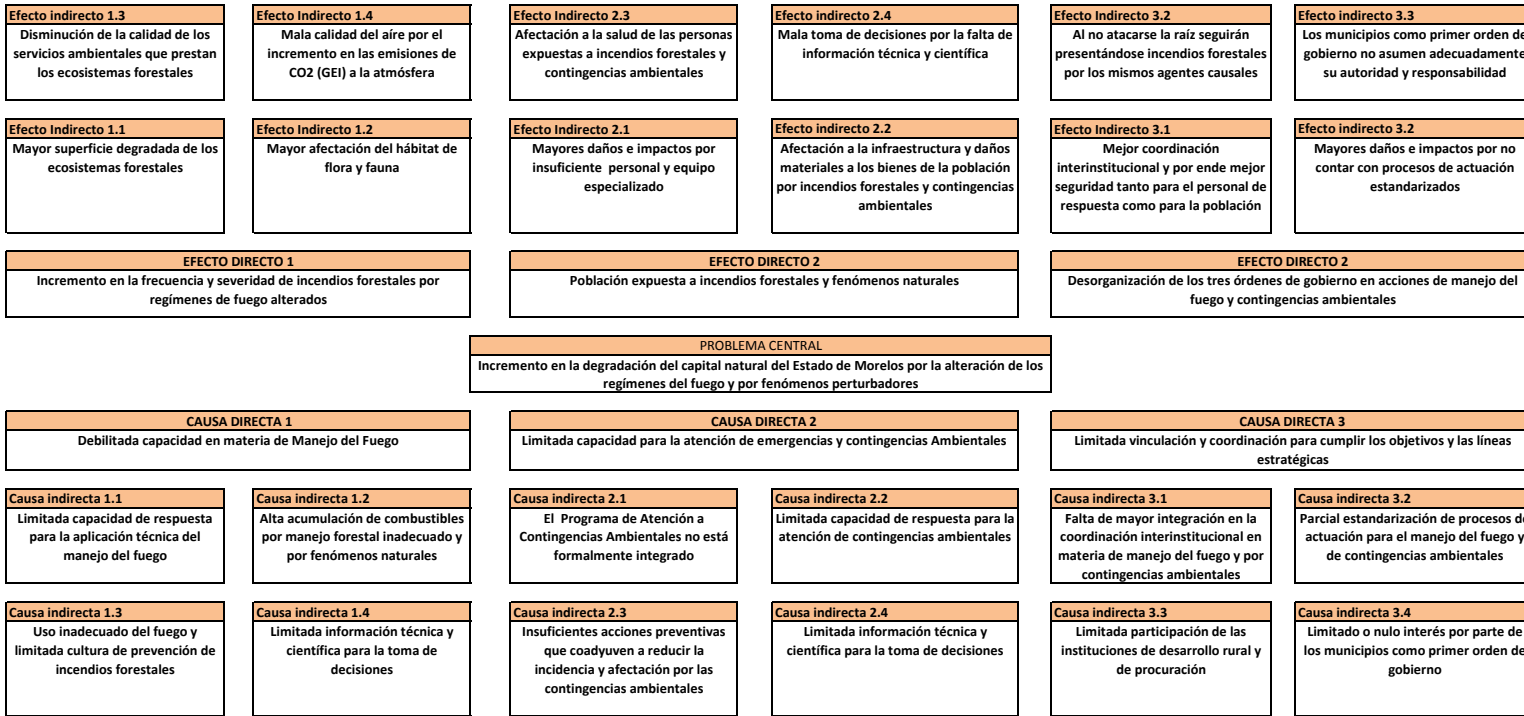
Efecto indirecto 1.3
Disminución de la calidad de los servicios ambientales que prestan los ecosistemas forestales

Efecto Indirecto 1.4
Mala calidad del aire por el incremento en las emisiones de CO2 (GEI) a la atmósfera

Efecto Indirecto 2.3
Afectación a la salud de las personas expuestas a incendios forestales y contingencias ambientales

Efecto indirecto 2.4
Mala toma de decisiones por la falta de información técnica y científica

Efecto Indirecto 3.2
Al no atacarse la raíz seguirán presentándose incendios forestales por los mismos agentes causales

Efecto indirecto 3.3
Los municipios como primer orden de gobierno no asumen adecuadamente su autoridad y responsabilidad

Efecto Indirecto 1.1
Mayor superficie degradada de los ecosistemas forestales

Efecto Indirecto 1.2
Mayor afectación del hábitat de flora y fauna

Efecto Indirecto 2.1
Mayores daños e impactos por insuficiente personal y equipo especializado

Efecto indirecto 2.2
Afectación a la infraestructura y daños materiales a los bienes de la población por incendios forestales y contingencias ambientales

Efecto Indirecto 3.1
Mejor coordinación interinstitucional y por ende mejor seguridad tanto para el personal de respuesta como para la población

Efecto indirecto 3.2
Mayores daños e impactos por no contar con procesos de actuación estandarizados

EFECTO DIRECTO 1
Incremento en la frecuencia y severidad de incendios forestales por regímenes de fuego alterados

EFECTO DIRECTO 2
Población expuesta a incendios forestales y fenómenos naturales

EFECTO DIRECTO 2
Desorganización de los tres órdenes de gobierno en acciones de manejo del fuego y contingencias ambientales

PROBLEMA CENTRAL
Incremento en la degradación del capital natural del Estado de Morelos por la alteración de los regímenes del fuego y por fenómenos perturbadores

CAUSA DIRECTA 1
Debilitada capacidad en materia de Manejo del Fuego

CAUSA DIRECTA 2
Limitada capacidad para la atención de emergencias y contingencias Ambientales

CAUSA DIRECTA 3
Limitada vinculación y coordinación para cumplir los objetivos y las líneas estratégicas

Causa indirecta 1.1
Limitada capacidad de respuesta para la aplicación técnica del manejo del fuego

Causa indirecta 1.2
Alta acumulación de combustibles por manejo forestal inadecuado y por fenómenos naturales

Causa indirecta 2.1
El Programa de Atención a Contingencias Ambientales no está formalmente integrado

Causa indirecta 2.2
Limitada capacidad de respuesta para la atención de contingencias ambientales

Causa indirecta 3.1
Falta de mayor integración en la coordinación interinstitucional en materia de manejo del fuego y por contingencias ambientales

Causa indirecta 3.2
Parcial estandarización de procesos de actuación para el manejo del fuego y de contingencias ambientales

Causa indirecta 1.3
Uso inadecuado del fuego y limitada cultura de prevención de incendios forestales

Causa indirecta 1.4
Limitada información técnica y científica para la toma de decisiones

Causa indirecta 2.3
Insuficientes acciones preventivas que coadyuven a reducir la incidencia y afectación por las contingencias ambientales

Causa indirecta 2.4
Limitada información técnica y científica para la toma de decisiones

Causa indirecta 3.3
Limitada participación de las instituciones de desarrollo rural y de procuración

Causa indirecta 3.4
Limitado o nulo interés por parte de los municipios como primer orden de gobierno